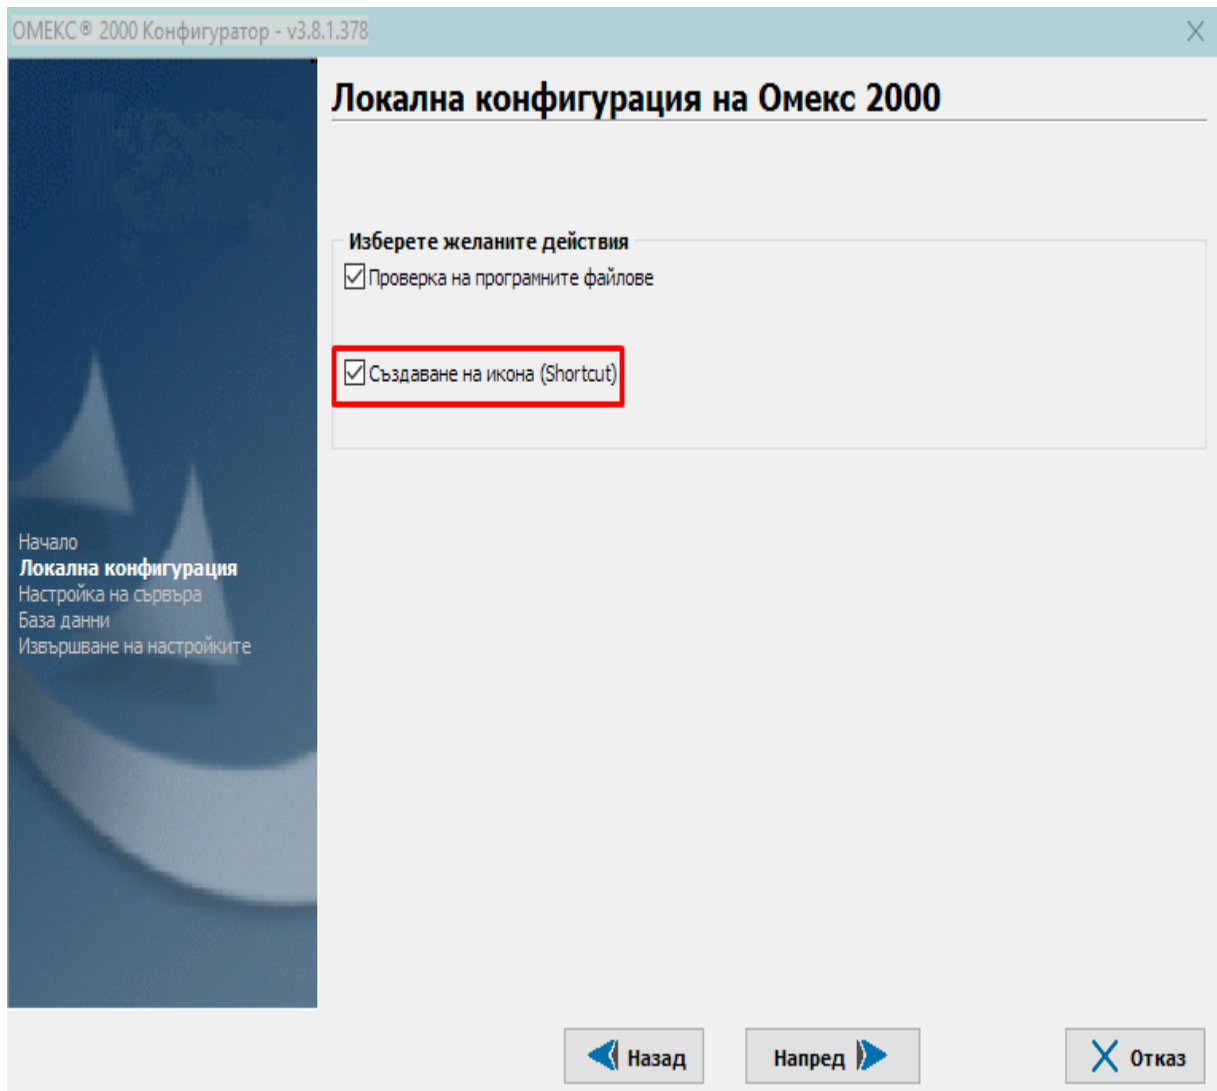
ОМЕКС® 2000 Конфигуратор - v3.8.1.378

Локална конфигурация на Омекс 2000

Изберете желаните действия

Проверка на програмните файлове

Създаване на икона (Shortcut)

Начало
Локална конфигурация
Настройка на сървъра
База данни
Извършване на настройките

Назад

Напред

Отказ